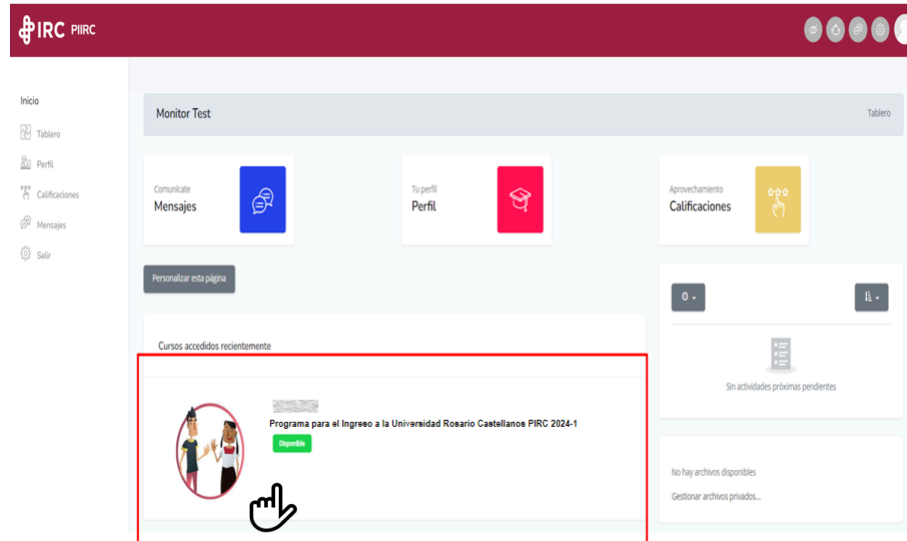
IRC PIIRC

Inicio
Tablero
Perfil
Calificaciones
Mensajes
Salir

Monitor Test
Tablero

Comunicate
Mensajes

Tu perfil
Perfil

Aprovechamiento
Calificaciones

Personalizar esta página

Cursos accedidos recientemente

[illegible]
Programa para el Ingreso a la Univereidad Rosario Castellanos PIRC 2024-1
Disponible

Sin actividades próximas pendientes

No hay archivos disponibles
Gestionar archivos privados...